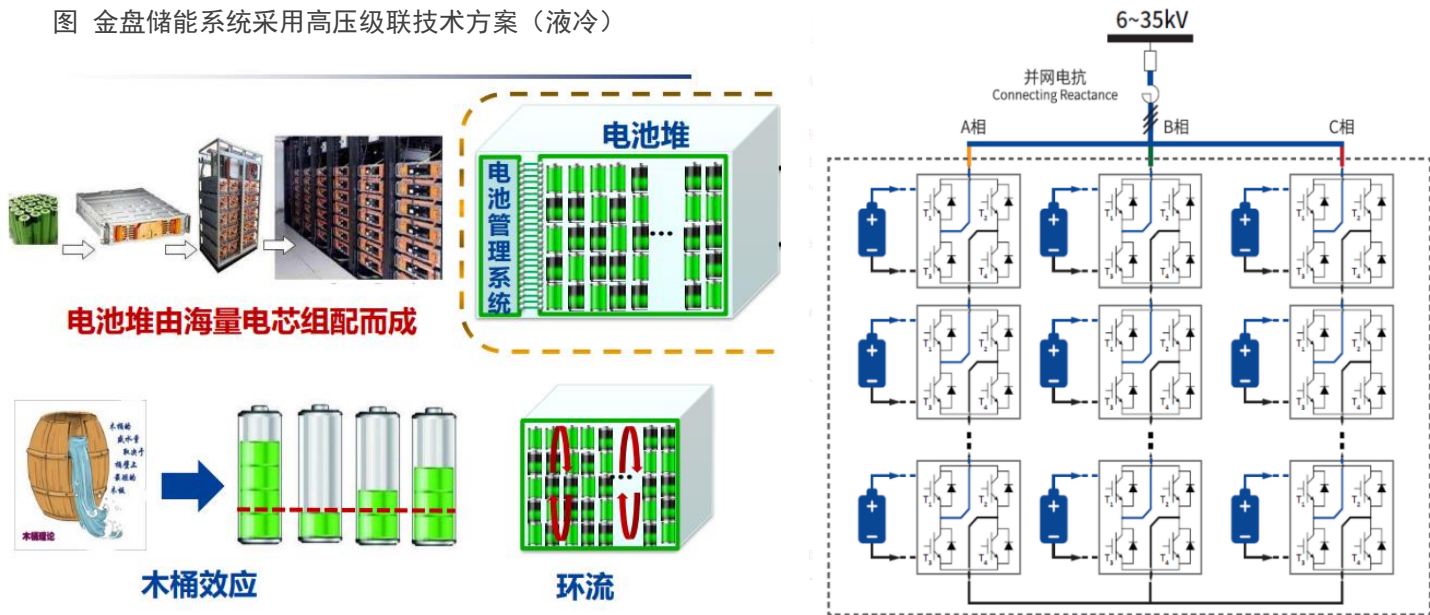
图 金盘储能系统采用高压级联技术方案（液冷）

电池堆

电池管理系统

电池堆由海量电芯组配而成

木桶的盛水量取决于桶壁上最短的木板

木桶理论

木桶效应

环流

6~35kV

并网电抗
Connecting Reactance

A相

B相

C相

$T_1$ $T_2$ $T_3$ $T_4$